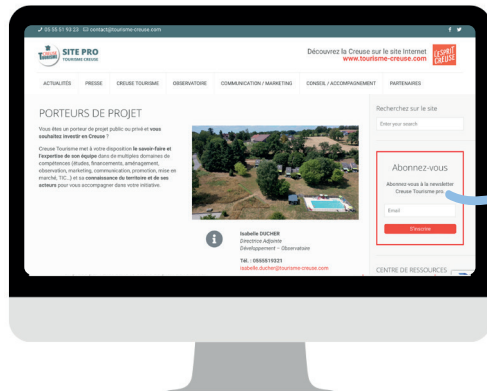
05 55 51 93 23 contact@tourisme-creuse.com

CREUSE TOURISME SITE PRO TOURISME CREUSE

Découvrez la Creuse sur le site Internet www.tourisme-creuse.com

ESPRIT CREUSE

ACTUALITÉS PRESSE CREUSE TOURISME OBSERVATOIRE COMMUNICATION / MARKETING CONSEIL / ACCOMPAGNEMENT PARTENAIRES

PORTEURS DE PROJET

Vous êtes un porteur de projet public ou privé et vous souhaitez investir en Creuse ?

Creuse Tourisme met à votre disposition le savoir-faire et l'expertise de son équipe dans de multiples domaines de compétences (études, financements, aménagement, observation, marketing, communication, promotion, mise en marché, TIC...) et sa connaissance du territoire et de ses acteurs pour vous accompagner dans votre initiative.

Isabelle DUCHER
Directrice Adjointe
Développement – Observation

Tél. : 0555519321
isabelle.ducher@tourisme-creuse.com

Recherchez sur le site

Enter your search

Abonnez-vous

Abonnez-vous à la newsletter Creuse Tourisme pro

Email

S'inscrire

CENTRE DE RESSOURCES